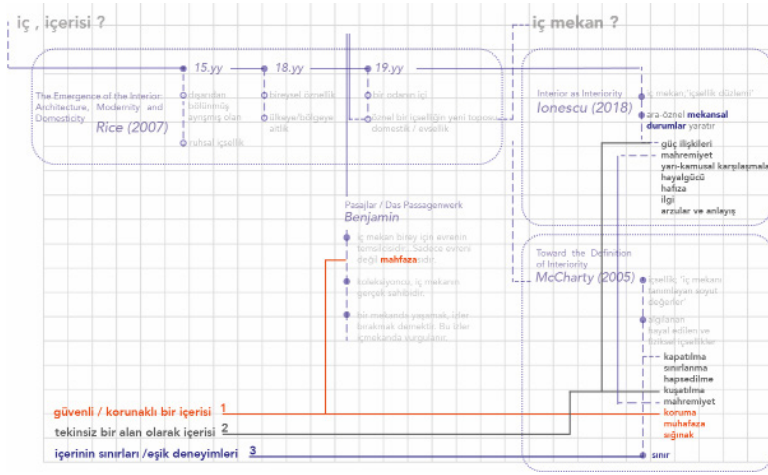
iç , içerisi ?

iç mekan ?

15.yy

18.yy

19.yy

The Emergence of the Interior: Architecture, Modernity and Domesticity
Rice (2007)

dışarıdan bölünmüş ayrılmış olan

ruhsal içsellik

bireysel öznellik

ülkeye/bölgeye aitlik

bir odanın içi

öznel bir içselliğin yeni topografyası domestik / evsellik

Interior as Interiority
Ionescu (2018)

iç mekan "içsellik düzlemi"

ara-öznel mekansal durumlar yaratır

güç ilişkileri
mahremiyet
yarı-kamusal karşılaşmalar
hayalgücü
hafıza
ilgi
arzular ve anlayış

Pasajlar / Das Passagenwerk
Benjamin

iç mekan birey için evrenin tamamıdır. Sadece evleri değil mahfazadır.

koleksiyoncu, iç mekanın gerçek sahibidir.

bir mekanda yaşamak, izler bırakmak demektir. Bu izler içmekanda vurgulanır.

Toward the Definition of Interiority
McCharty (2005)

içsellik, "iç mekanı tanımlayan soyut değerler"

algılanan hayal edilen ve fiziksel içsellikler

kapatılma
sınırlanma
hapsedilme
kuşatılma
mahremiyet
koruma
muhafaza
sığınak

sınır

güvenli / korunaklı bir içerisi 1
tekinsiz bir alan olarak içerisi 2
içerinin sınırları /eşik deneyimleri 3